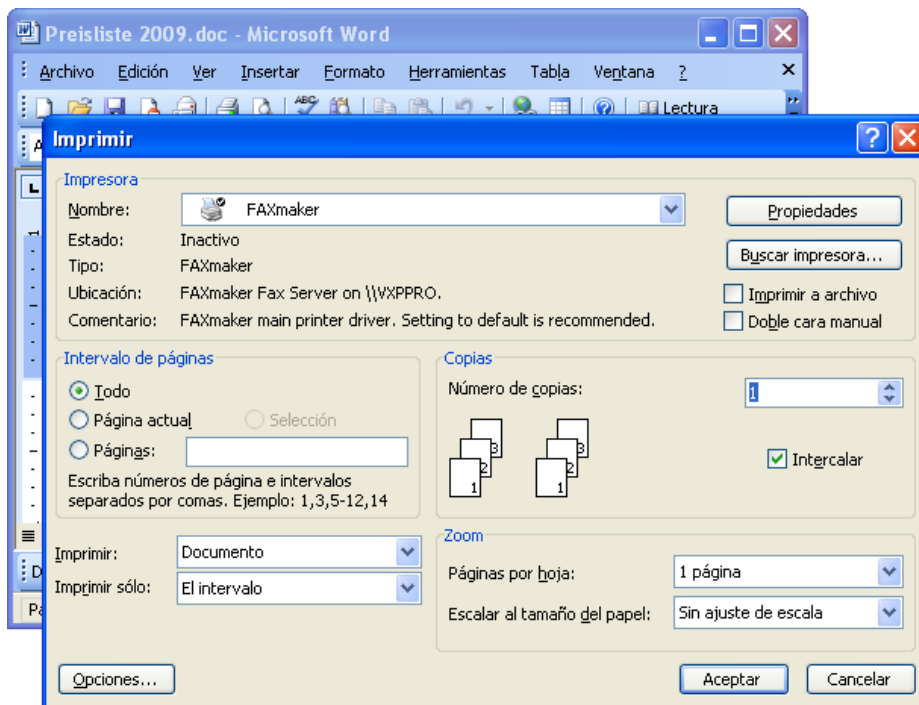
Preisliste 2009.doc - Microsoft Word

Archivo Edición Ver Insertar Formato Herramientas Tabla Ventana ?

Lectura

Imprimir

Impresora
Nombre: FAXmaker
Estado: Inactivo
Tipo: FAXmaker
Ubicación: FAXmaker Fax Server on \\VXPPRO.
Comentario: FAXmaker main printer driver. Setting to default is recommended.

Propiedades
Buscar impresora...
Imprimir a archivo
Doble cara manual

Intervalo de páginas
Todo
Página actual
Selección
Páginas:
Escriba números de página e intervalos separados por comas. Ejemplo: 1,3,5-12,14

Copias
Número de copias: 1
Intercalar

Imprimir: Documento
Imprimir sólo: El intervalo

Zoom
Páginas por hoja: 1 página
Escalar al tamaño del papel: Sin ajuste de escala

Opciones...
Aceptar
Cancelar